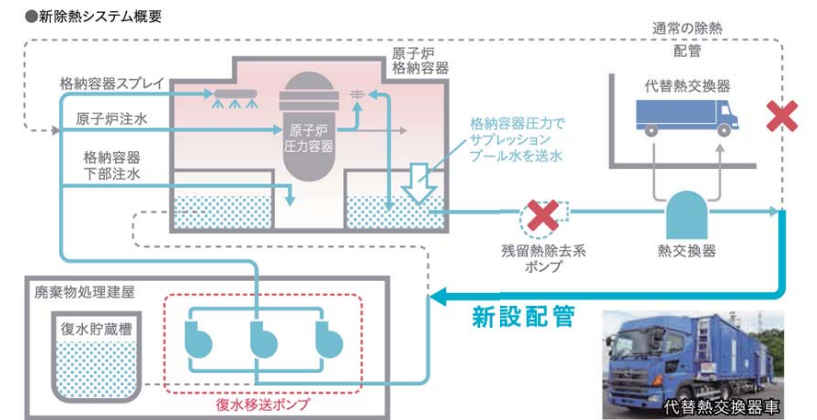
●新除熱システム概要

通常の除熱配管

原子炉格納容器

格納容器スプレイ

原子炉注水

原子炉圧力容器

格納容器圧力でサプレッションプール水を送水

代替熱交換器

格納容器下部注水

残留熱除去系ポンプ

熱交換器

廃棄物処理建屋

復水貯蔵槽

新設配管

復水移送ポンプ

代替熱交換器車